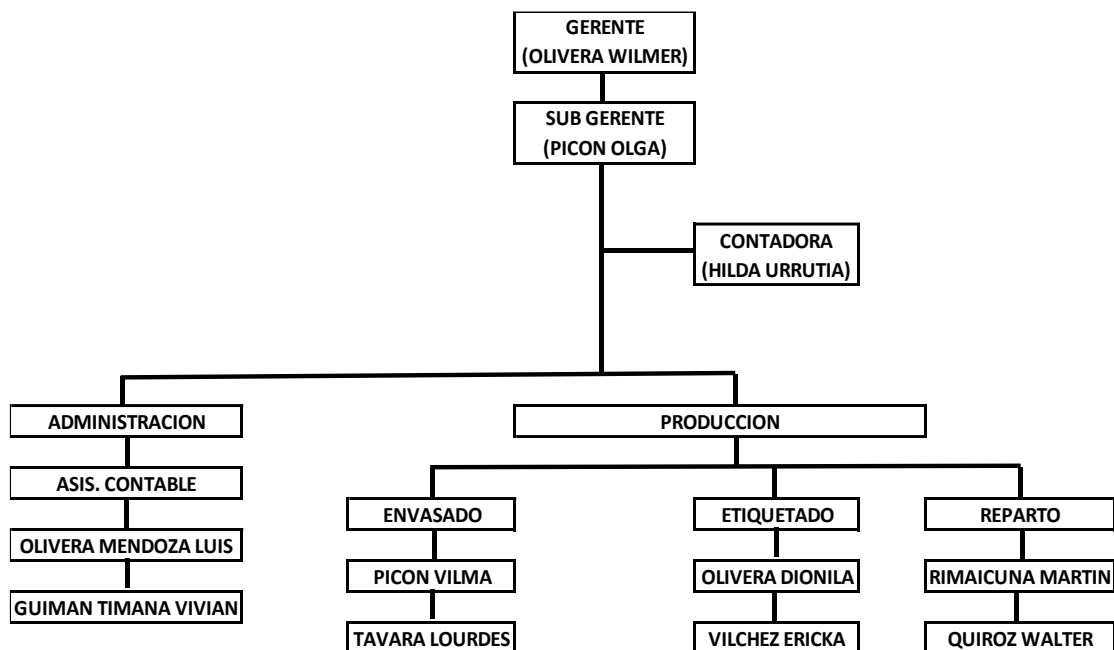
GERENTE
(OLIVERA WILMER)

SUB GERENTE
(PICON OLGA)

CONTADORA
(HILDA URRUTIA)

ADMINISTRACION

ASIS. CONTABLE

OLIVERA MENDOZA LUIS

GUIMAN TIMANA VIVIAN

PRODUCCION

ENVASADO

PICON VILMA

TAVARA LOURDES

ETIQUETADO

OLIVERA DIONILA

VILCHEZ ERICKA

REPARTO

RIMAICUNA MARTIN

QUIROZ WALTER